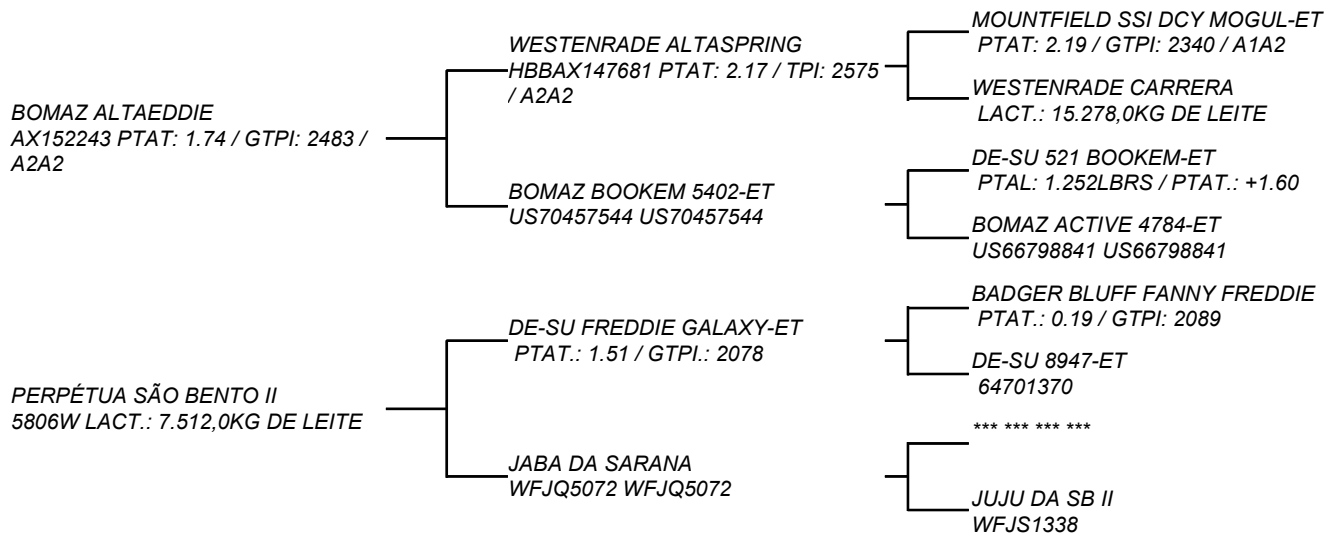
BOMAZ ALTAEDDIE
AX152243 PTAT: 1.74 / GTPI: 2483 / A2A2

WESTENRADE ALTASPRING
HBBAX147681 PTAT: 2.17 / TPI: 2575 / A2A2

MOUNTFIELD SSI DCY MOGUL-ET
PTAT: 2.19 / GTPI: 2340 / A1A2

WESTENRADE CARRERA
LACT.: 15.278,0KG DE LEITE

BOMAZ BOOKEM 5402-ET
US70457544 US70457544

DE-SU 521 BOOKEM-ET
PTAL: 1.252LBRS / PTAT.: +1.60

BOMAZ ACTIVE 4784-ET
US66798841 US66798841

PERPÉTUA SÃO BENTO II
5806W LACT.: 7.512,0KG DE LEITE

DE-SU FREDDIE GALAXY-ET
PTAT.: 1.51 / GTPI.: 2078

BADGER BLUFF FANNY FREDDIE
PTAT.: 0.19 / GTPI: 2089

DE-SU 8947-ET
64701370

JABA DA SARANA
WFJQ5072 WFJQ5072

*** *** *** ***

JUJU DA SB II
WFJS1338